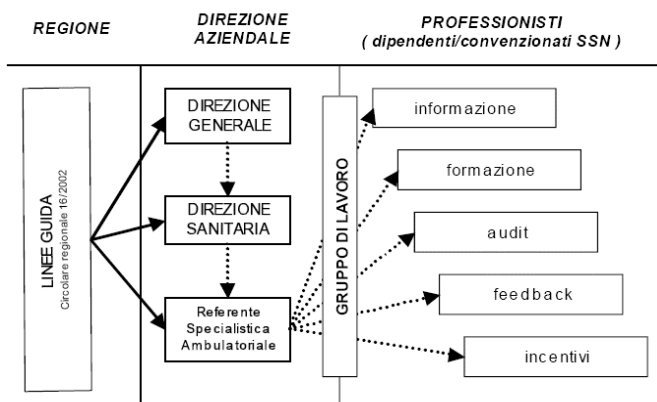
REGIONE

DIREZIONE AZIENDALE

PROFESSIONISTI ( dipendenti/convenzionati SSN )

LINEE GUIDA
Circolare regionale 16/2002

DIREZIONE GENERALE

DIREZIONE SANITARIA

Referente Specialistica Ambulatoriale

GRUPPO DI LAVORO

informazione

formazione

audit

feedback

incentivi